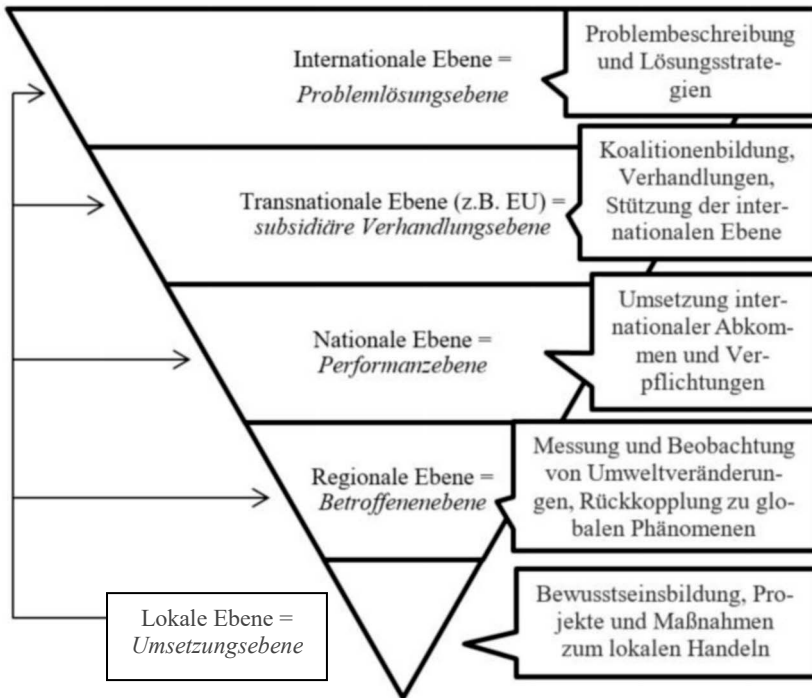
Internationale Ebene =
*Problemlösungsebene*

Problembeschreibung und Lösungsstrategien

Transnationale Ebene (z.B. EU) =
*subsidiäre Verhandlungsebene*

Koalitionenbildung, Verhandlungen, Stützung der internationalen Ebene

Nationale Ebene =
*Performanzebene*

Umsetzung internationaler Abkommen und Verpflichtungen

Regionale Ebene =
*Betroffenenebene*

Messung und Beobachtung von Umweltveränderungen, Rückkopplung zu globalen Phänomenen

Lokale Ebene =
*Umsetzungsebene*

Bewusstseinsbildung, Projekte und Maßnahmen zum lokalen Handeln